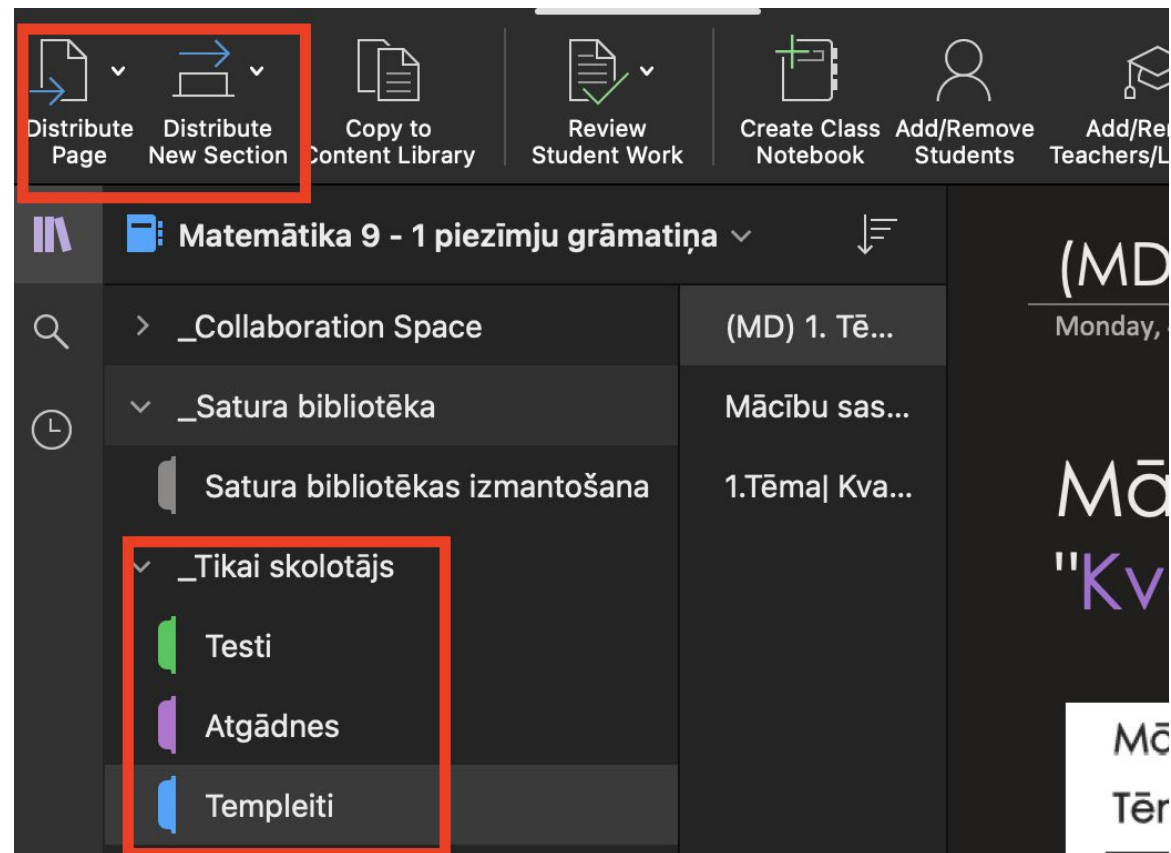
Distribute Page

Distribute New Section

Copy to Content Library

Review Student Work

Create Class Notebook

Add/Remove Students

Add/Re Teachers/L

Matemātika 9 - 1 piezīmju grāmatiņa

_Collaboration Space

_Satura bibliotēka

Satura bibliotēkas izmantošana

_Tikai skolotājs

Testi

Atgādnes

Templeiti

(MD) 1. Tē...

Mācību sas...

1.Tēma| Kva...

(MD

Monday,

Mā

"Kv

Mā

Tēr